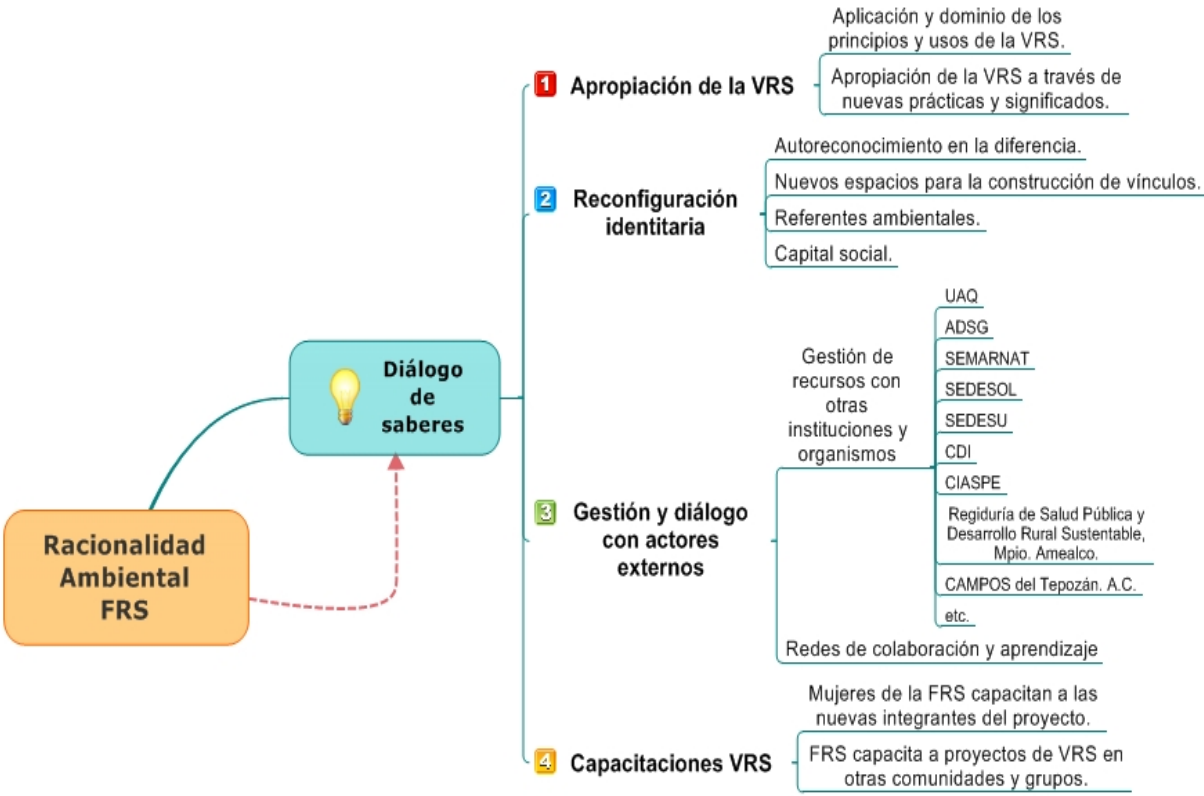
Racionalidad Ambiental FRS

Diálogo de saberes

1 Apropiación de la VRS

Aplicación y dominio de los principios y usos de la VRS.

Apropiación de la VRS a través de nuevas prácticas y significados.

2 Reconfiguración identitaria

Autoreconocimiento en la diferencia.

Nuevos espacios para la construcción de vínculos.

Referentes ambientales.

Capital social.

3 Gestión y diálogo con actores externos

Gestión de recursos con otras instituciones y organismos

UAQ

ADSG

SEMARNAT

SEDESOL

SEDESU

CDI

CIASPE

Regiduría de Salud Pública y Desarrollo Rural Sustentable, Mpio. Amealco.

CAMPOS del Tepozán. A.C.

etc.

Redes de colaboración y aprendizaje

4 Capacitaciones VRS

Mujeres de la FRS capacitan a las nuevas integrantes del proyecto.

FRS capacita a proyectos de VRS en otras comunidades y grupos.